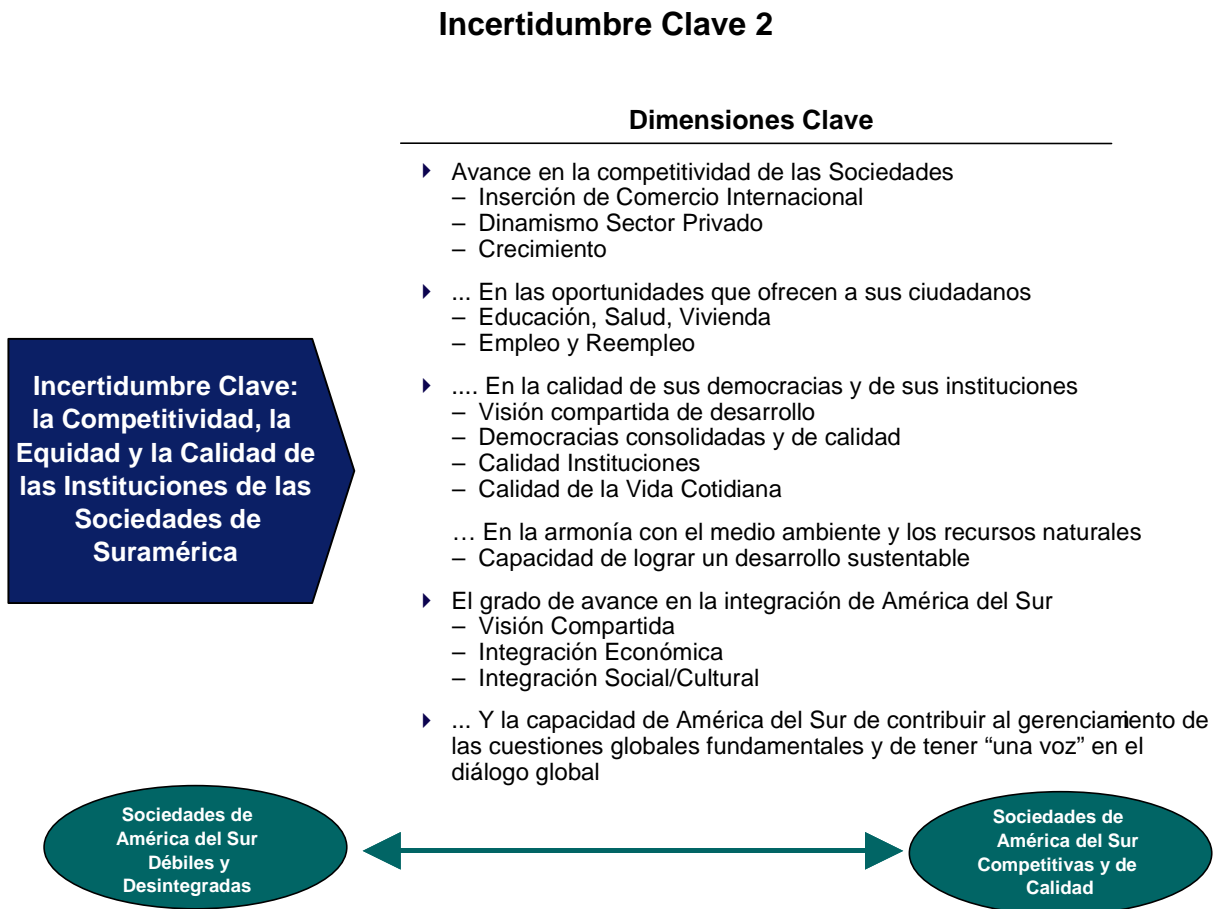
Incertidumbre Clave 2

Dimensiones Clave

Incertidumbre Clave: la Competitividad, la Equidad y la Calidad de las Instituciones de las Sociedades de Suramérica

- Avance en la competitividad de las Sociedades
  – Inserción de Comercio Internacional
  – Dinamismo Sector Privado
  – Crecimiento

- ... En las oportunidades que ofrecen a sus ciudadanos
  – Educación, Salud, Vivienda
  – Empleo y Reempleo

- .... En la calidad de sus democracias y de sus instituciones
  – Visión compartida de desarrollo
  – Democracias consolidadas y de calidad
  – Calidad Instituciones
  – Calidad de la Vida Cotidiana

… En la armonía con el medio ambiente y los recursos naturales
  – Capacidad de lograr un desarrollo sustentable

- El grado de avance en la integración de América del Sur
  – Visión Compartida
  – Integración Económica
  – Integración Social/Cultural

- ... Y la capacidad de América del Sur de contribuir al gerenciamiento de las cuestiones globales fundamentales y de tener “una voz” en el diálogo global

Sociedades de América del Sur Débiles y Desintegradas

Sociedades de América del Sur Competitivas y de Calidad